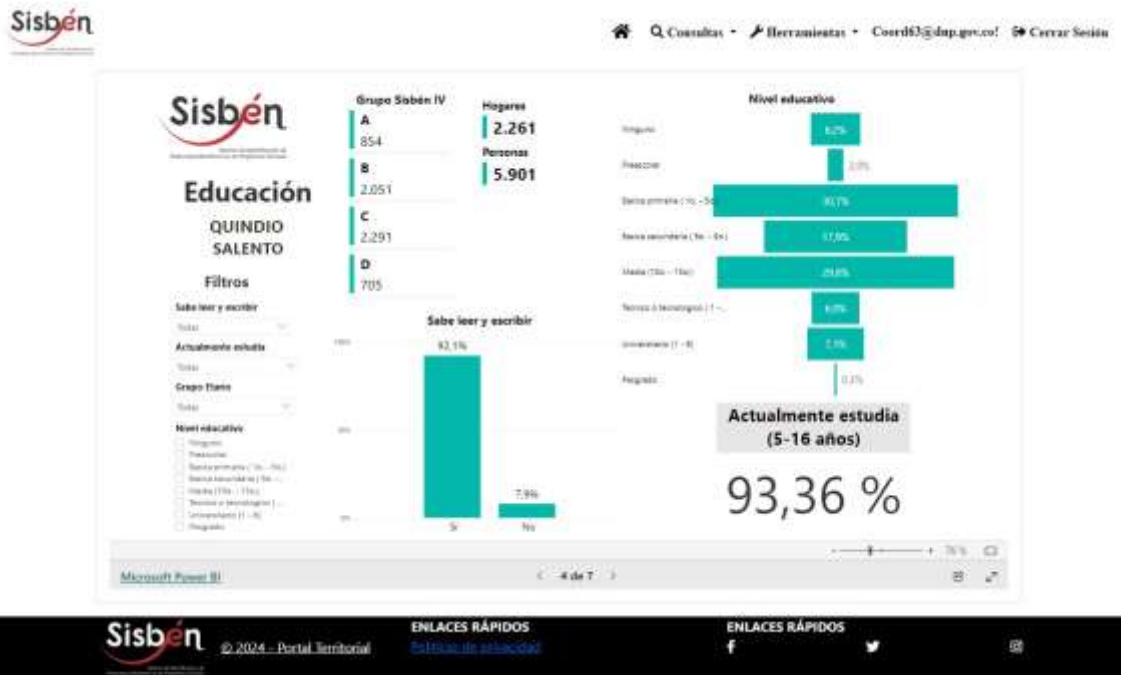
Sisbén

Consultas · Herramientas · Coord63@dnp.gov.co! Cerrar Sesión

Sisbén

Educación

QUINDIO
SALENTO

Filtros

Sabe leer y escribir
Todas

Actualmente estudia
Todas

Grupo Etario
Todas

Nivel educativo
Ninguno
Preescolar
Basica primaria ( 1o. - 5o.)
Basica secundaria ( 6o. - ...
Media ( 10o. - 11o.)
Tecnico o tecnologico ( ...
Universitario ( 1 - 6)
Postgrado

Grupo Sisbén IV
A
854
B
2.051
C
2.291
D
705

Hogares
2.261
Personas
5.901

Sabe leer y escribir
100%
50%
0%
92,1%
7,9%
Si
No

Nivel educativo
Ninguno 6,2%
Preescolar 2,0%
Basica primaria ( 1o. - 5o.) 30,1%
Basica secundaria ( 6o. - 9o.) 17,9%
Media (10o. - 11o.) 29,0%
Tecnico o tecnologico ( 1 - ... 6,0%
Universitario ( 1 - 6) 7,1%
Postgrado 0,3%

Actualmente estudia
(5-16 años)

93,36 %

Microsoft Power BI

4 de 7

76 %

Sisbén

© 2024 - Portal Territorial

ENLACES RÁPIDOS
Políticas de privacidad

ENLACES RÁPIDOS